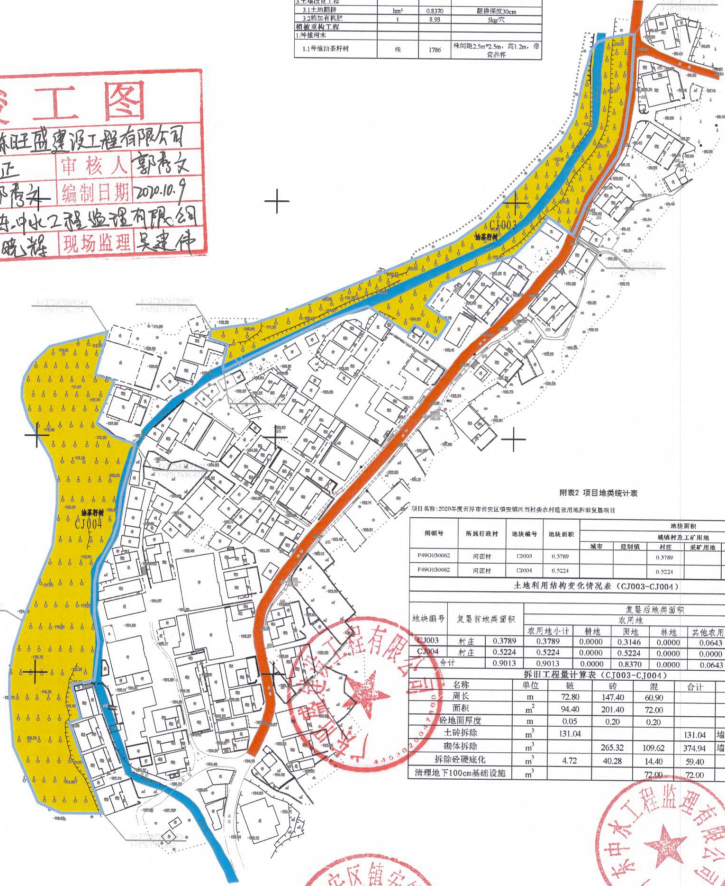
| 3.1土地翻耕 | hm² | 0.8370 | 翻耕深度30cm |
| 3.2施加有机肥 | t | 8.99 | 5kg/㎡ |
| 4.1种植工程 | | | |
| 1.1种植白茶籽树 | 株 | 1786 | 株间距2.5m*2.5m，高1.2m，带营养杯 |

竣工图

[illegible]旺盛建设工程有限公司
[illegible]正 审核人 邹雨文
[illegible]雨文 编制日期 2020.10.9
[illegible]中水工程监理有限公司
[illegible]晓辉 现场监理 吴建伟

CJ003
油茶籽树

CJ004
油茶籽树

附表2 项目地类统计表

项目名称：2020年度宾阳县宾区镇宾镇河当村委会村庄建设用地拆旧复垦项目

| 图斑号 | 所属行政村 | 地块编号 | 地块面积 | 地块面积 | | | |
|---|---|---|---|---|---|---|---|
| | | | | 城镇村及工矿用地 | | | |
| | | | | 城市 | 建制镇 | 村庄 | 采矿用地 |
| P4903050082 | 河当村 | CJ003 | 0.3789 | | | 0.3789 | |
| P4903050082 | 河当村 | CJ004 | 0.5224 | | | 0.5224 | |

土地利用结构变化情况表（CJ003-CJ004）

| 地块编号 | 复垦前地类面积 | | 复垦后地类面积 | | | | |
|---|---|---|---|---|---|---|---|
| | | | 农用地 | | | | |
| | | | 农用地小计 | 耕地 | 园地 | 林地 | 其他农用 |
| CJ003 | 村庄 | 0.3789 | 0.3789 | 0.0000 | 0.3146 | 0.0000 | 0.0643 |
| CJ004 | 村庄 | 0.5224 | 0.5224 | 0.0000 | 0.5224 | 0.0000 | 0.0000 |
| 合计 | | 0.9013 | 0.9013 | 0.0000 | 0.8370 | 0.0000 | 0.0643 |

拆旧工程量计算表（CJ003-CJ004）

| | 单位 | 毯 | 砖 | 混 | 合计 |
|---|---|---|---|---|---|
| 周长 | m | 72.80 | 147.40 | 60.90 | |
| 面积 | m² | 94.40 | 201.40 | 72.00 | |
| 砼地面厚度 | m | 0.05 | 0.20 | 0.20 | |
| 土砖拆除 | m³ | 131.04 | | | 131.04 |
| 砌体拆除 | m³ | | 265.32 | 109.62 | 374.94 |
| 拆除砼硬底化 | m³ | 4.72 | 40.28 | 14.40 | 59.40 |
| 清理地下100cm基础设施 | m³ | | | 72.00 | 72.00 |

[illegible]工程有限公司
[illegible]东中水工程监理有限公司
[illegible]区镇宾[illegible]